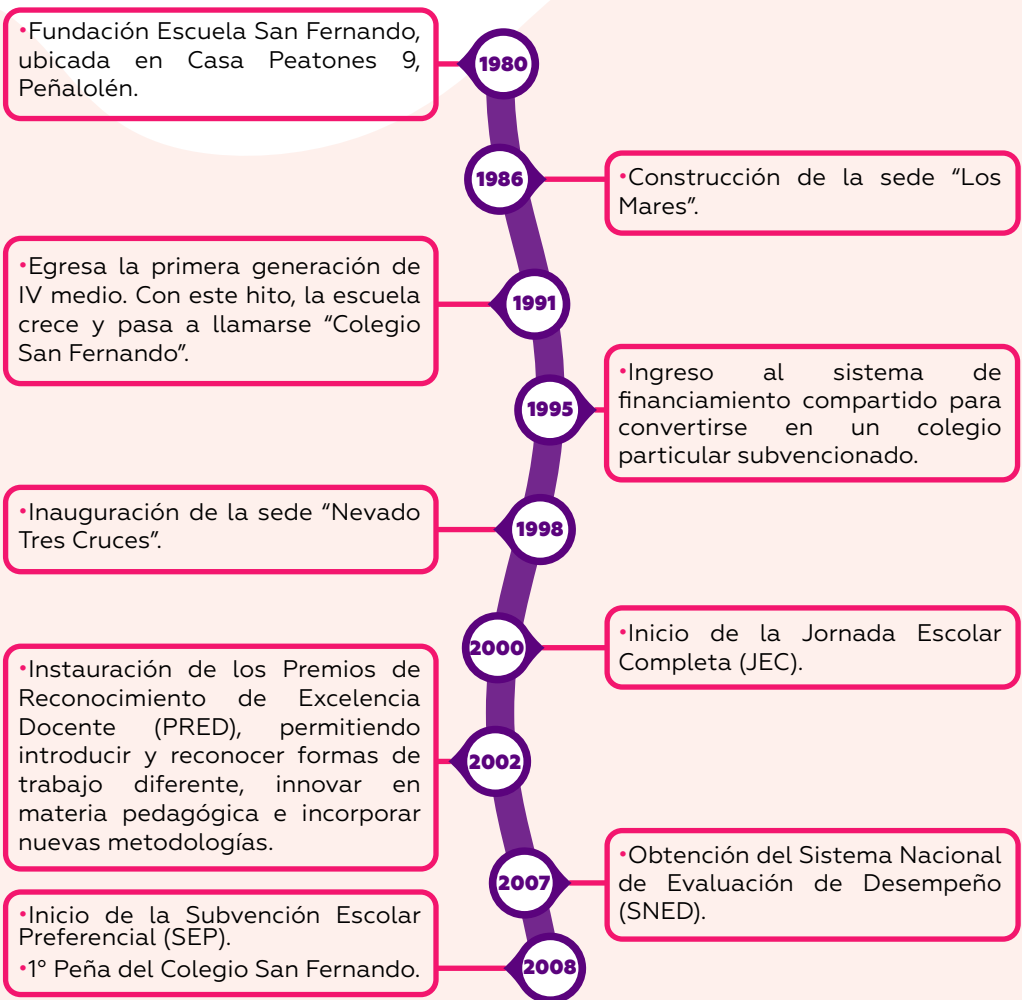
•Fundación Escuela San Fernando, ubicada en Casa Peatones 9, Peñalolén.

1980

1986

•Construcción de la sede "Los Mares".

•Egresa la primera generación de IV medio. Con este hito, la escuela crece y pasa a llamarse "Colegio San Fernando".

1991

1995

•Ingreso al sistema de financiamiento compartido para convertirse en un colegio particular subvencionado.

•Inauguración de la sede "Nevado Tres Cruces".

1998

2000

•Inicio de la Jornada Escolar Completa (JEC).

•Instauración de los Premios de Reconocimiento de Excelencia Docente (PRED), permitiendo introducir y reconocer formas de trabajo diferente, innovar en materia pedagógica e incorporar nuevas metodologías.

2002

2007

•Obtención del Sistema Nacional de Evaluación de Desempeño (SNED).

•Inicio de la Subvención Escolar Preferencial (SEP).
•1° Peña del Colegio San Fernando.

2008